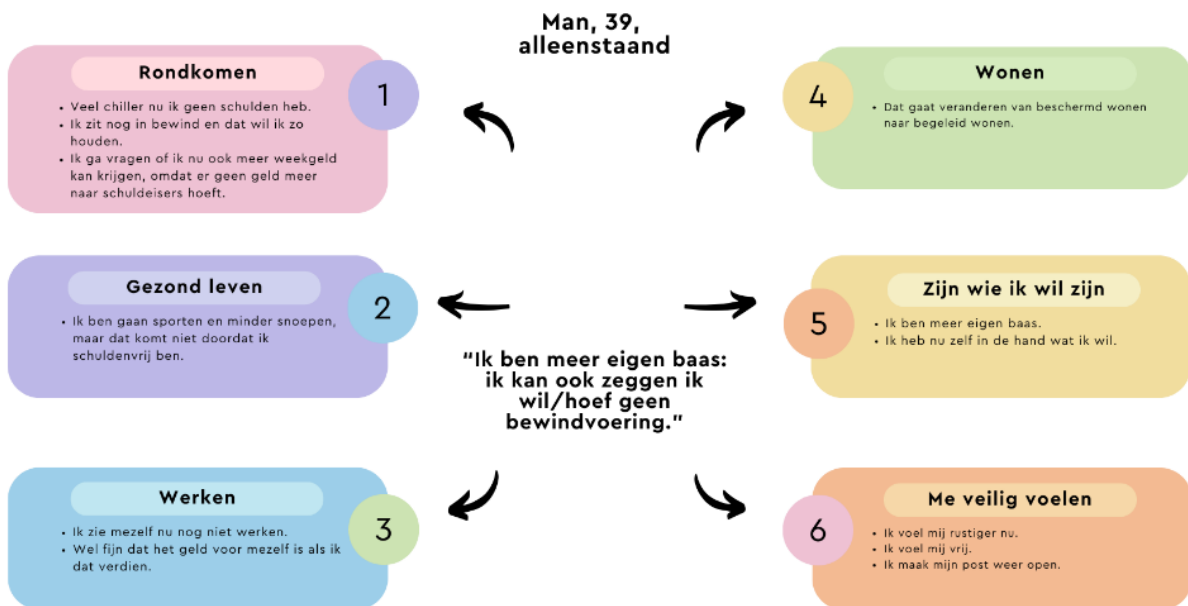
Man, 39, alleenstaand

Rondkomen

1

- Veel chiller nu ik geen schulden heb.
- Ik zit nog in bewind en dat wil ik zo houden.
- Ik ga vragen of ik nu ook meer weekgeld kan krijgen, omdat er geen geld meer naar schuldeisers hoeft.

Wonen

4

- Dat gaat veranderen van beschermd wonen naar begeleid wonen.

Gezond leven

2

- Ik ben gaan sporten en minder snoepen, maar dat komt niet doordat ik schuldenvrij ben.

Zijn wie ik wil zijn

5

- Ik ben meer eigen baas.
- Ik heb nu zelf in de hand wat ik wil.

"Ik ben meer eigen baas: ik kan ook zeggen ik wil/hoef geen bewindvoering."

Werken

3

- Ik zie mezelf nu nog niet werken.
- Wel fijn dat het geld voor mezelf is als ik dat verdien.

Me veilig voelen

6

- Ik voel mij rustiger nu.
- Ik voel mij vrij.
- Ik maak mijn post weer open.